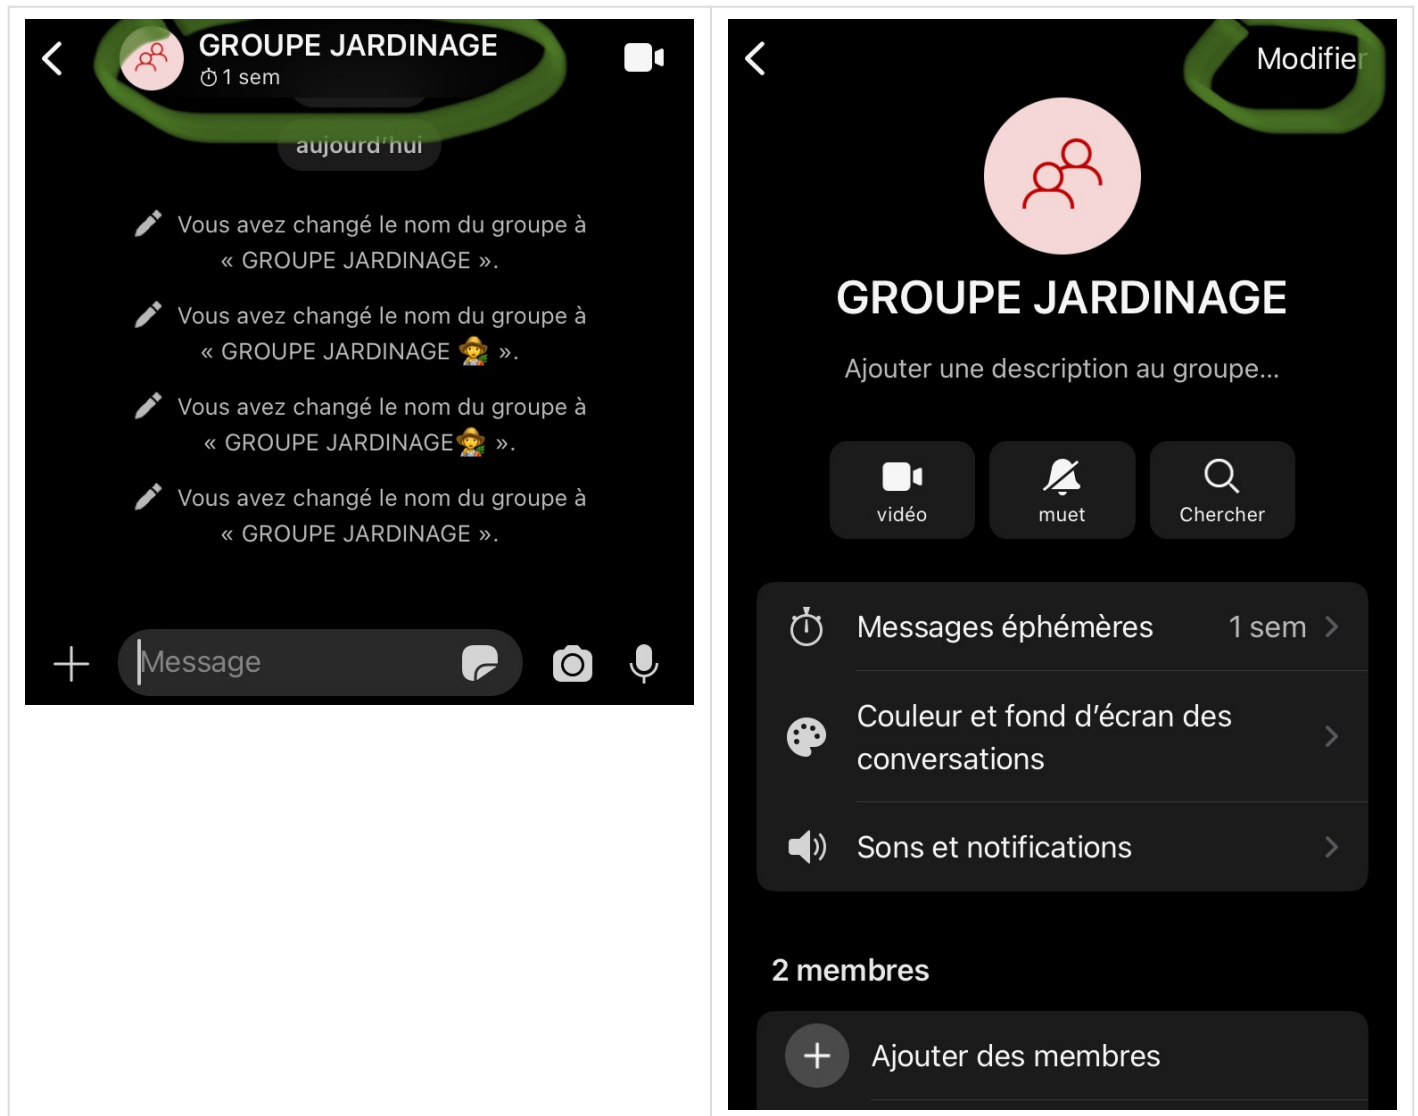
GROUPE JARDINAGE
1 sem

aujourd'hui

Vous avez changé le nom du groupe à « GROUPE JARDINAGE ».

Vous avez changé le nom du groupe à « GROUPE JARDINAGE 🧑‍🌾 ».

Vous avez changé le nom du groupe à « GROUPE JARDINAGE🧑‍🌾 ».

Vous avez changé le nom du groupe à « GROUPE JARDINAGE ».

Message

Modifier

GROUPE JARDINAGE

Ajouter une description au groupe...

vidéo
muet
Chercher

Messages éphémères 1 sem

Couleur et fond d'écran des conversations

Sons et notifications

2 membres

Ajouter des membres